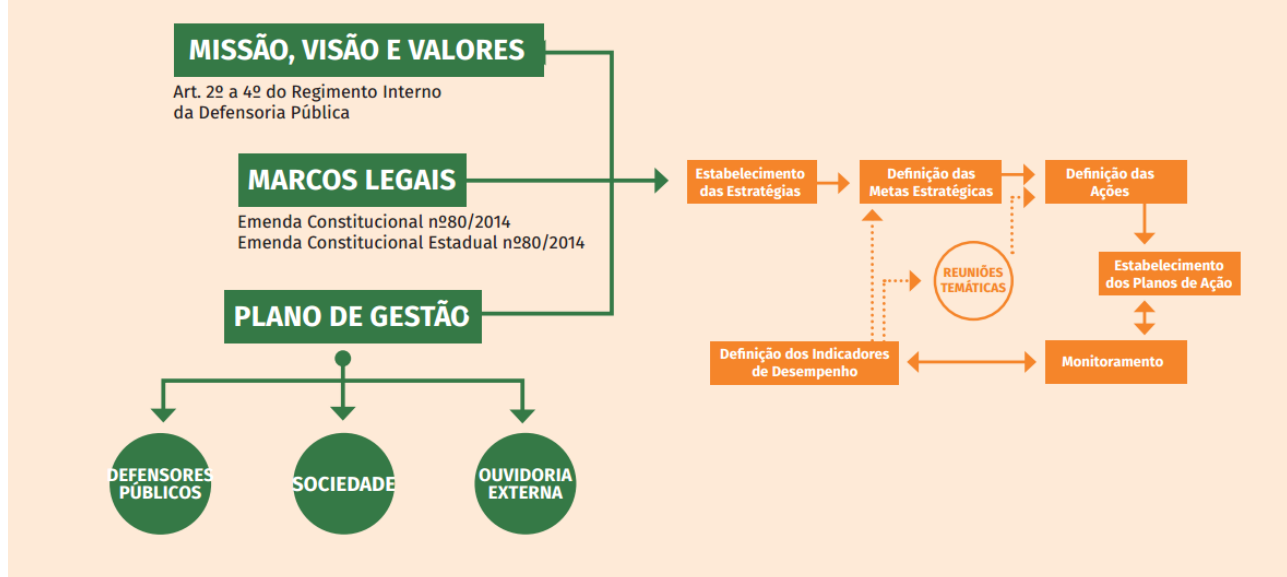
MISSÃO, VISÃO E VALORES
Art. 2º a 4º do Regimento Interno da Defensoria Pública

MARCOS LEGAIS
Emenda Constitucional nº80/2014
Emenda Constitucional Estadual nº80/2014

PLANO DE GESTÃO

DEFENSORES PÚBLICOS

SOCIEDADE

OUVIDORIA EXTERNA

Estabelecimento das Estratégias

Definição das Metas Estratégicas

Definição das Ações

REUNIÕES TEMÁTICAS

Estabelecimento dos Planos de Ação

Definição dos Indicadores de Desempenho

Monitoramento